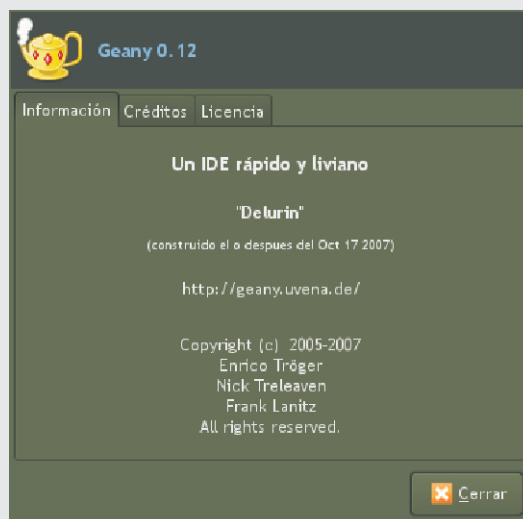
Geany 0.12

Información Créditos Licencia

Un IDE rápido y liviano

"Delurin"

(construido el o despues del Oct 17 2007)

http://geany.uvena.de/

Copyright (c) 2005-2007
Enrico Tröger
Nick Treleaven
Frank Lanitz
All rights reserved.

Cerrar